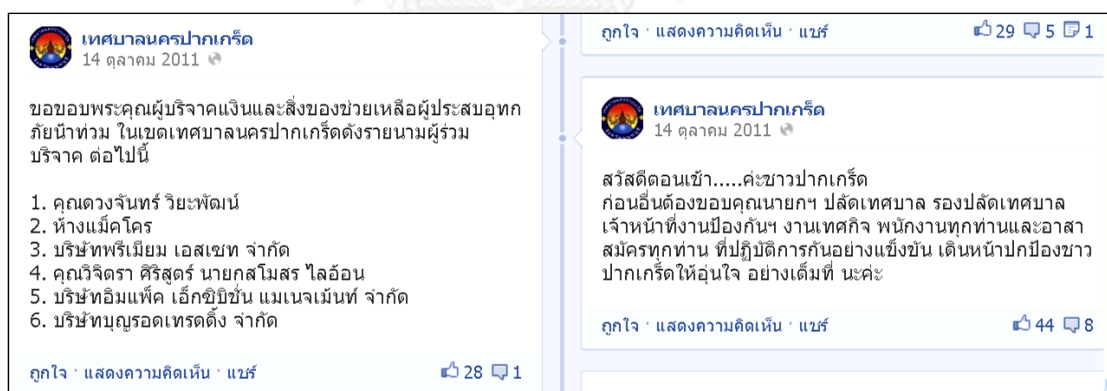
เทศบาลนครปากเกร็ด
14 ตุลาคม 2011

ขอขอบพระคุณผู้บริจาคเงินและสิ่งของช่วยเหลือผู้ประสบอุทกภัยน้ำท่วม ในเขตเทศบาลนครปากเกร็ดดังรายนามผู้ร่วมบริจาค ต่อไปนี้

1. คุณดวงจันทร์ วิยะพัฒน์
2. ห้างแม็คโคร
3. บริษัทพรีเมียม เอสเซท จำกัด
4. คุณวิจิตรา ศิริสูตร์ นายกสโมสร ไลอ้อน
5. บริษัทอิมแพ็ค เอ็กซิบิชั่น แมเนจเม้นท์ จำกัด
6. บริษัทบุญรอดเทรดดิ้ง จำกัด

ถูกใจ · แสดงความคิดเห็น · แชร์ 28 1

ถูกใจ · แสดงความคิดเห็น · แชร์ 29 5 1

เทศบาลนครปากเกร็ด
14 ตุลาคม 2011

สวัสดีตอนเช้า.....ค่ะชาวปากเกร็ด
ก่อนอื่นต้องขอบคุณนายกฯ ปลัดเทศบาล รองปลัดเทศบาล เจ้าหน้าที่งานป้องกันฯ งานเทศกิจ พนักงานทุกท่านและอาสาสมัครทุกท่าน ที่ปฏิบัติการกันอย่างแข็งขัน เดินหน้าปกป้องชาวปากเกร็ดให้อุ่นใจ อย่างเต็มที่ นะคะ

ถูกใจ · แสดงความคิดเห็น · แชร์ 44 8